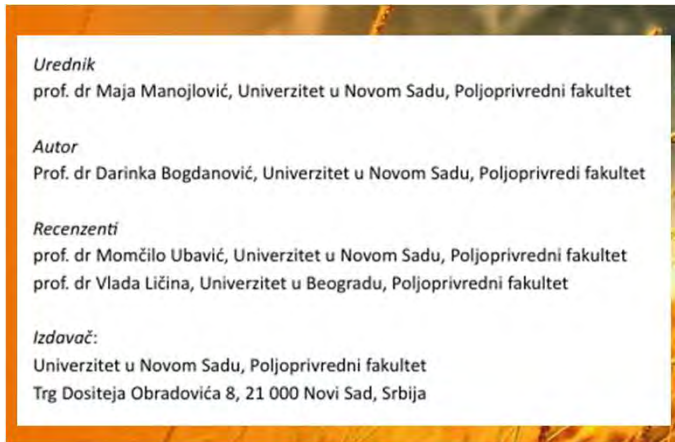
Urednik
prof. dr Maja Manojlović, Univerzitet u Novom Sadu, Poljoprivredni fakultet

Autor
Prof. dr Darinka Bogdanović, Univerzitet u Novom Sadu, Poljoprivredi fakultet

Recenzenti
prof. dr Momčilo Ubavić, Univerzitet u Novom Sadu, Poljoprivredni fakultet
prof. dr Vlada Ličina, Univerzitet u Beogradu, Poljoprivredni fakultet

Izdavač:
Univerzitet u Novom Sadu, Poljoprivredni fakultet
Trg Dositeja Obradovića 8, 21 000 Novi Sad, Srbija